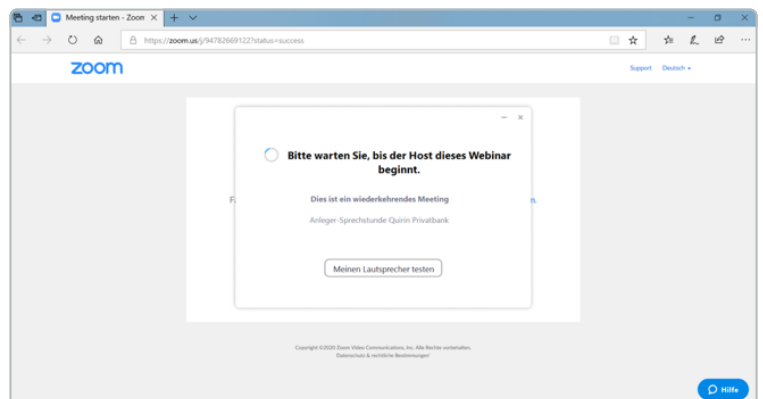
Meeting starten - Zoom

https://zoom.us/j/94782669122?status=success

zoom

Support Deutsch

Bitte warten Sie, bis der Host dieses Webinar beginnt.

Dies ist ein wiederkehrendes Meeting

Anleger-Sprechstunde Quirin Privatbank

Meinen Lautsprecher testen

F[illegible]

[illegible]n.

Copyright ©2020 Zoom Video Communications, Inc. Alle Rechte vorbehalten.
Datenschutz & rechtliche Bestimmungen

Hilfe